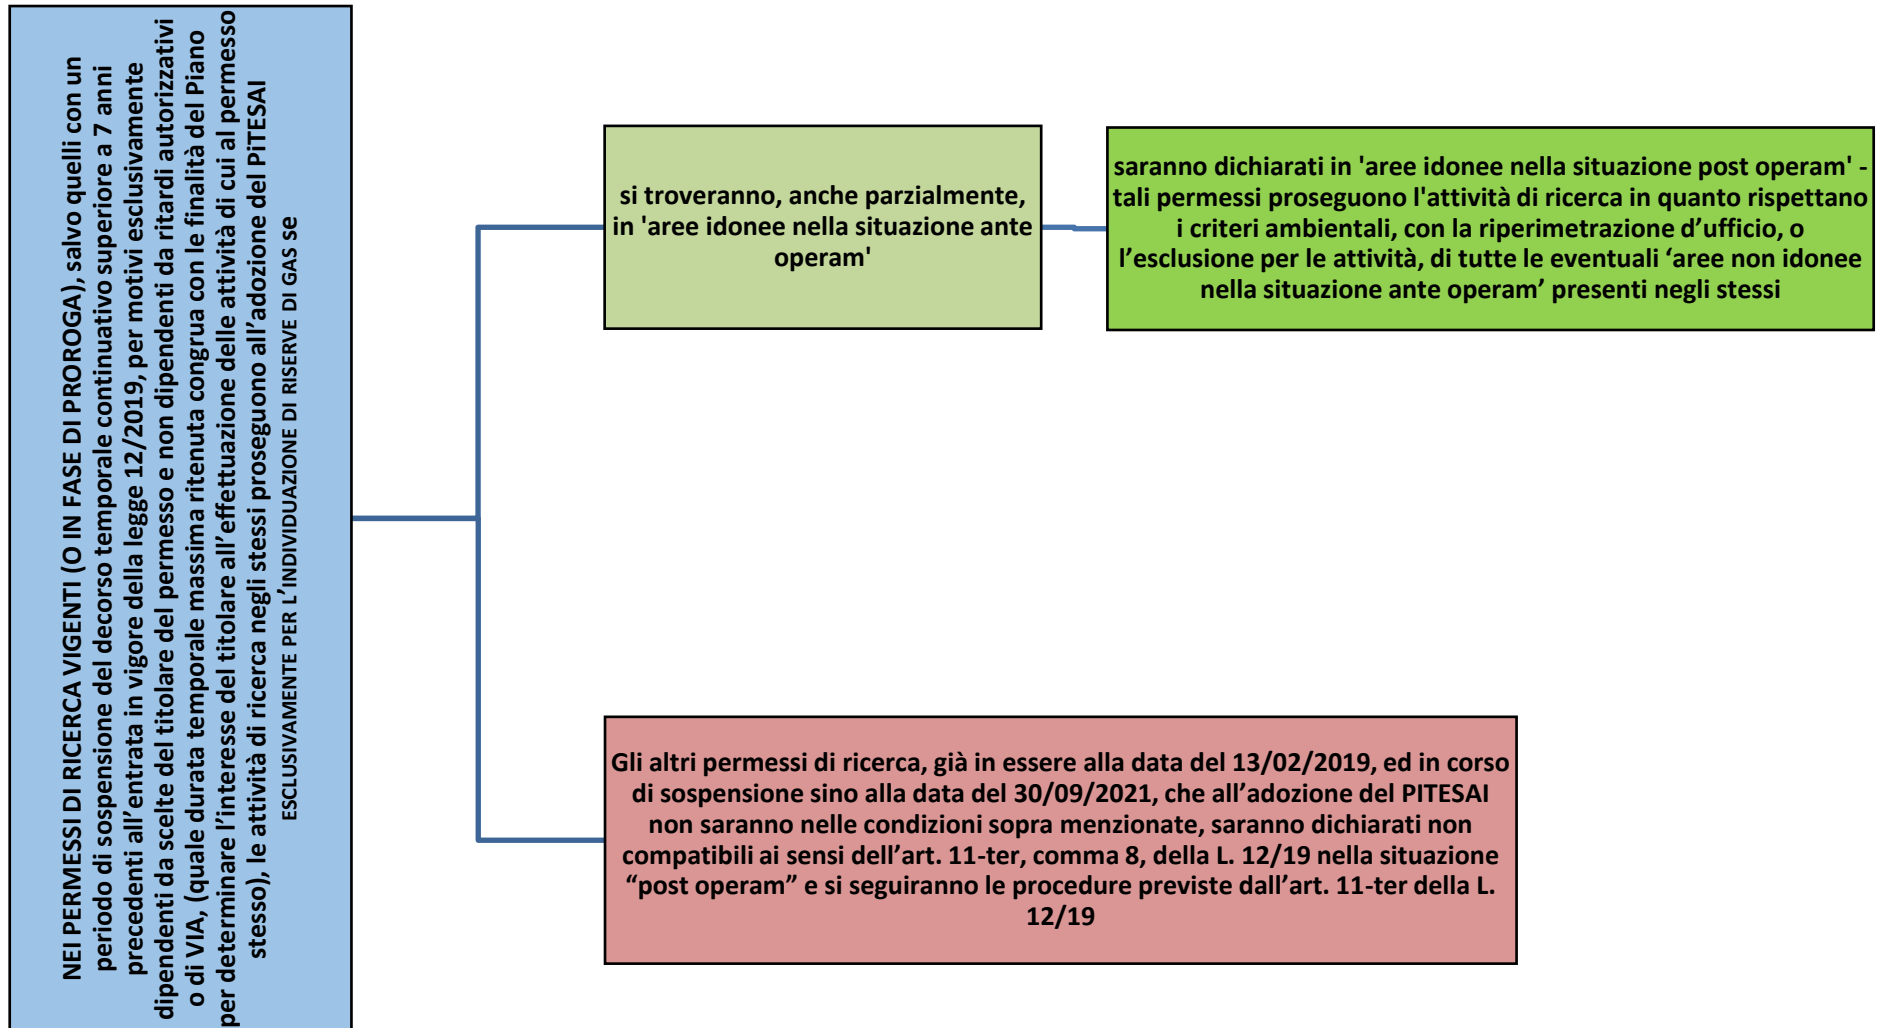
NEI PERMESSI DI RICERCA VIGENTI (O IN FASE DI PROROGA), salvo quelli con un periodo di sospensione del decorso temporale continuativo superiore a 7 anni precedenti all'entrata in vigore della legge 12/2019, per motivi esclusivamente dipendenti da scelte del titolare del permesso e non dipendenti da ritardi autorizzativi o di VIA, (quale durata temporale massima ritenuta congrua con le finalità del Piano per determinare l'interesse del titolare all'effettuazione delle attività di cui al permesso stesso), le attività di ricerca negli stessi proseguono all'adozione del PiTESAI ESCLUSIVAMENTE PER L'INDIVIDUAZIONE DI RISERVE DI GAS SE

si troveranno, anche parzialmente, in 'aree idonee nella situazione ante operam'

saranno dichiarati in 'aree idonee nella situazione post operam' - tali permessi proseguono l'attività di ricerca in quanto rispettano i criteri ambientali, con la riperimetrazione d'ufficio, o l'esclusione per le attività, di tutte le eventuali 'aree non idonee nella situazione ante operam' presenti negli stessi

Gli altri permessi di ricerca, già in essere alla data del 13/02/2019, ed in corso di sospensione sino alla data del 30/09/2021, che all'adozione del PITESAI non saranno nelle condizioni sopra menzionate, saranno dichiarati non compatibili ai sensi dell'art. 11-ter, comma 8, della L. 12/19 nella situazione "post operam" e si seguiranno le procedure previste dall'art. 11-ter della L. 12/19